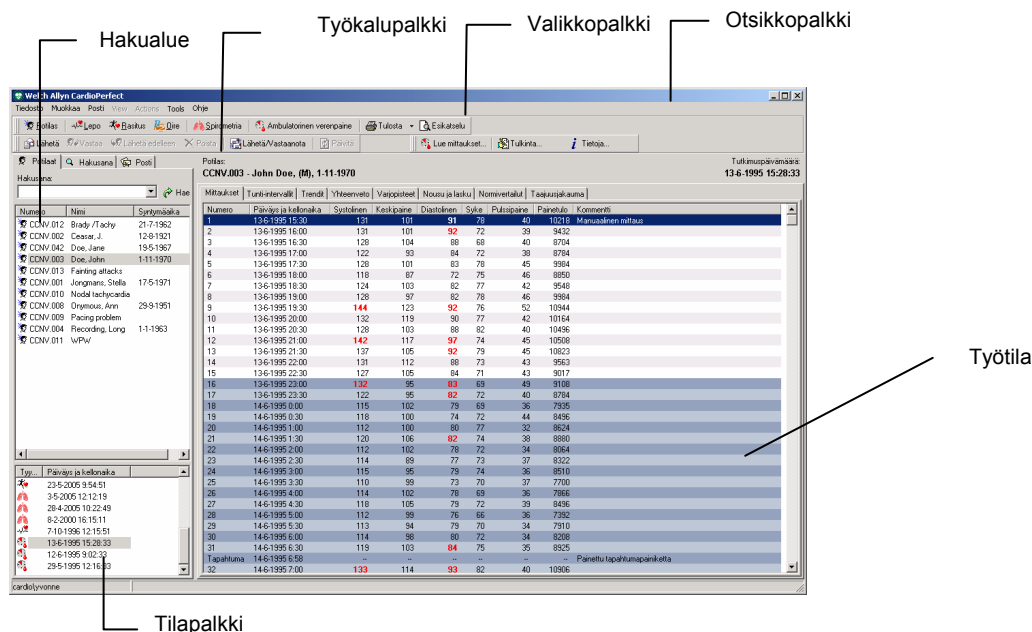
Hakualue

Työkalupalkki

Valikkopalkki

Otsikkopalkki

Welch Allyn CardioPerfect

Tiedosto Muokkaa Posti View Actions Tools Ohje

Potilas | Lepo | Rasitus | Ohje | Spirometria | Ambulatorinen verenpaine | Tulosta | Esikatselu

Lähetä | Vastaa | Lähetä edelleen | Poista | Lähetä/Vastaanota | Päivitä | Lue mittaukset... | Tulkinta... | Tietoja...

Potilaat | Hakusana | Posti

Hakusana:

Hae

| Numero | Nimi | Syntymäaika |
|---|---|---|
| CCNV.012 | Brady /Tachy | 21-7-1962 |
| CCNV.002 | Ceasar, J. | 12-8-1921 |
| CCNV.042 | Doe, Jane | 19-5-1967 |
| CCNV.003 | Doe, John | 1-11-1970 |
| CCNV.013 | Fainting attacks | |
| CCNV.001 | Jongmans, Stella | 17-5-1971 |
| CCNV.010 | Nodal tachycardia | |
| CCNV.008 | Onymous, Ann | 29-9-1951 |
| CCNV.009 | Pacing problem | |
| CCNV.004 | Recording, Long | 1-1-1963 |
| CCNV.011 | WPW | |

| Tyy... | Päiväys ja kellonaika |
|---|---|
| | 23-5-2005 9:54:51 |
| | 3-5-2005 12:12:19 |
| | 28-4-2005 10:22:49 |
| | 8-2-2000 16:15:11 |
| | 7-10-1996 12:15:51 |
| | 13-6-1995 15:28:33 |
| | 12-6-1995 9:02:33 |
| | 29-5-1995 12:16:33 |

Potilas:
CCNV.003 - John Doe, (M), 1-11-1970

Tutkimuspäivämäärä:
13-6-1995 15:28:33

Mittaukset | Tunti-intervallit | Trendit | Yhteenveto | Varjopisteet | Nousu ja lasku | Normivertailut | Taajuusjakauma

| Numero | Päiväys ja kellonaika | Systolinen | Keskipaine | Diastolinen | Syke | Pulssipaine | Painetulo | Kommentti |
|---|---|---|---|---|---|---|---|---|
| 1 | 13-6-1995 15:30 | 131 | 101 | 91 | 78 | 40 | 10218 | Manuaalinen mittaus |
| 2 | 13-6-1995 16:00 | 131 | 101 | 92 | 72 | 39 | 9432 | |
| 3 | 13-6-1995 16:30 | 128 | 104 | 88 | 68 | 40 | 8704 | |
| 4 | 13-6-1995 17:00 | 122 | 93 | 84 | 72 | 38 | 8784 | |
| 5 | 13-6-1995 17:30 | 128 | 101 | 83 | 78 | 45 | 9984 | |
| 6 | 13-6-1995 18:00 | 118 | 87 | 72 | 75 | 46 | 8850 | |
| 7 | 13-6-1995 18:30 | 124 | 103 | 82 | 77 | 42 | 9548 | |
| 8 | 13-6-1995 19:00 | 128 | 97 | 82 | 78 | 46 | 9984 | |
| 9 | 13-6-1995 19:30 | 144 | 123 | 92 | 76 | 52 | 10944 | |
| 10 | 13-6-1995 20:00 | 132 | 119 | 90 | 77 | 42 | 10164 | |
| 11 | 13-6-1995 20:30 | 128 | 103 | 88 | 82 | 40 | 10496 | |
| 12 | 13-6-1995 21:00 | 142 | 117 | 97 | 74 | 45 | 10508 | |
| 13 | 13-6-1995 21:30 | 137 | 105 | 92 | 79 | 45 | 10823 | |
| 14 | 13-6-1995 22:00 | 131 | 112 | 88 | 73 | 43 | 9563 | |
| 15 | 13-6-1995 22:30 | 127 | 105 | 84 | 71 | 43 | 9017 | |
| 16 | 13-6-1995 23:00 | 132 | 95 | 83 | 69 | 49 | 9108 | |
| 17 | 13-6-1995 23:30 | 122 | 95 | 82 | 72 | 40 | 8784 | |
| 18 | 14-6-1995 0:00 | 115 | 102 | 79 | 69 | 36 | 7935 | |
| 19 | 14-6-1995 0:30 | 118 | 100 | 74 | 72 | 44 | 8496 | |
| 20 | 14-6-1995 1:00 | 112 | 100 | 80 | 77 | 32 | 8624 | |
| 21 | 14-6-1995 1:30 | 120 | 106 | 82 | 74 | 38 | 8880 | |
| 22 | 14-6-1995 2:00 | 112 | 102 | 78 | 72 | 34 | 8064 | |
| 23 | 14-6-1995 2:30 | 114 | 89 | 77 | 73 | 37 | 8322 | |
| 24 | 14-6-1995 3:00 | 115 | 95 | 79 | 74 | 36 | 8510 | |
| 25 | 14-6-1995 3:30 | 110 | 99 | 73 | 70 | 37 | 7700 | |
| 26 | 14-6-1995 4:00 | 114 | 102 | 78 | 69 | 36 | 7866 | |
| 27 | 14-6-1995 4:30 | 118 | 105 | 79 | 72 | 39 | 8496 | |
| 28 | 14-6-1995 5:00 | 112 | 99 | 76 | 66 | 36 | 7392 | |
| 29 | 14-6-1995 5:30 | 113 | 94 | 79 | 70 | 34 | 7910 | |
| 30 | 14-6-1995 6:00 | 114 | 98 | 80 | 72 | 34 | 8208 | |
| 31 | 14-6-1995 6:30 | 119 | 103 | 84 | 75 | 35 | 8925 | |
| Tapahtuma | 14-6-1995 6:58 | -- | -- | -- | -- | -- | -- | Painettu tapahtumapainiketta |
| 32 | 14-6-1995 7:00 | 133 | 114 | 93 | 82 | 40 | 10906 | |

Työtila

cardiolyvonne

Tilapalkki